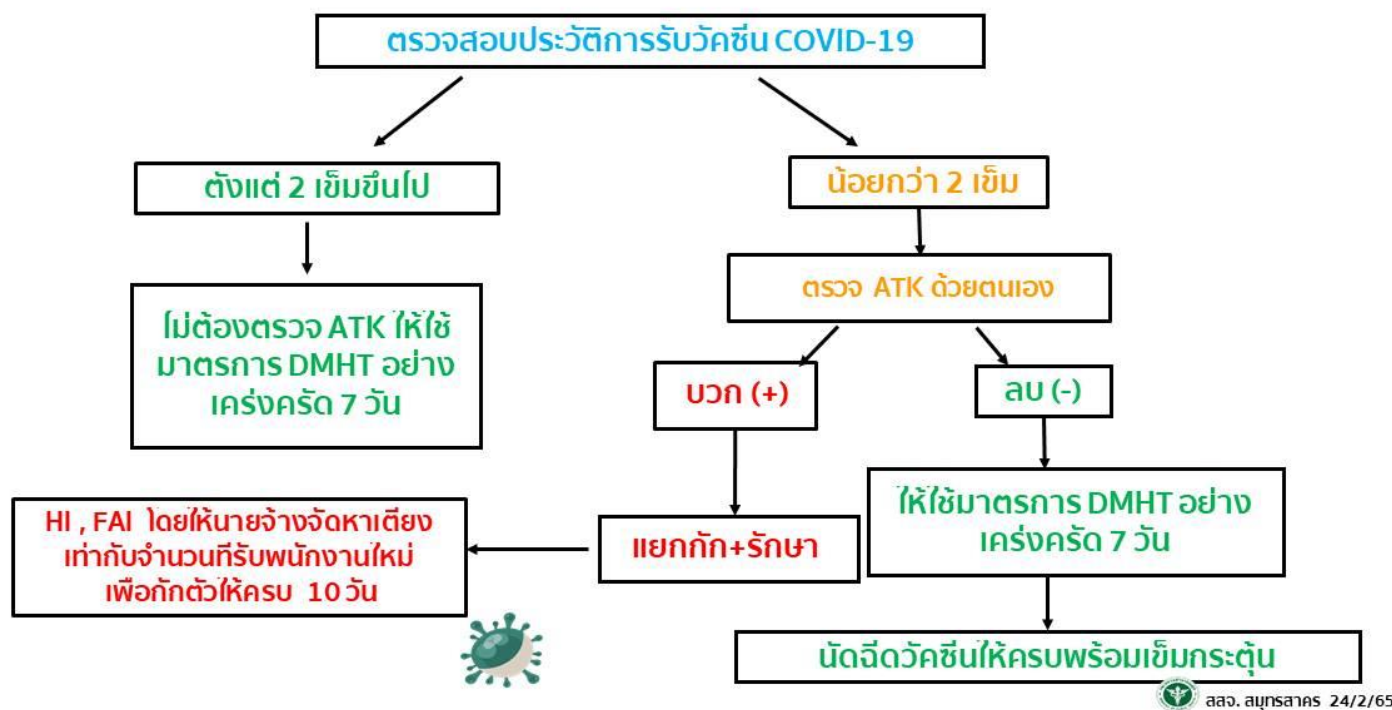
ตรวจสอบประวัติการรับวัคซีน COVID-19

ตั้งแต่ 2 เข็มขึ้นไป

ไม่ต้องตรวจ ATK ให้ใช้มาตรการ DMHT อย่างเคร่งครัด 7 วัน

น้อยกว่า 2 เข็ม

ตรวจ ATK ด้วยตนเอง

บวก (+)

ลบ (-)

แยกกัก+รักษา

HI , FAI โดยให้นายจ้างจัดหาเตียงเท่ากับจำนวนที่รับพนักงานใหม่ เพื่อกักตัวให้ครบ 10 วัน

ให้ใช้มาตรการ DMHT อย่างเคร่งครัด 7 วัน

นัดฉีดวัคซีนให้ครบพร้อมเข็มกระตุ้น

สสจ. สมุทรสาคร 24/2/65